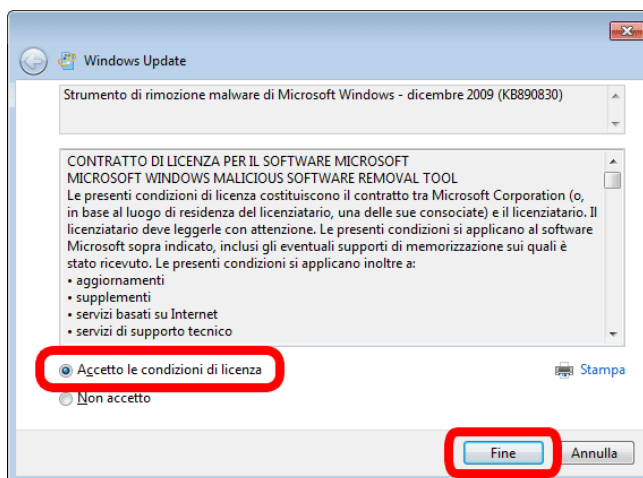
Windows Update

Strumento di rimozione malware di Microsoft Windows - dicembre 2009 (KB890830)

CONTRATTO DI LICENZA PER IL SOFTWARE MICROSOFT
MICROSOFT WINDOWS MALICIOUS SOFTWARE REMOVAL TOOL
Le presenti condizioni di licenza costituiscono il contratto tra Microsoft Corporation (o, in base al luogo di residenza del licenziatario, una delle sue consociate) e il licenziatario. Il licenziatario deve leggerle con attenzione. Le presenti condizioni si applicano al software Microsoft sopra indicato, inclusi gli eventuali supporti di memorizzazione sui quali è stato ricevuto. Le presenti condizioni si applicano inoltre a:
• aggiornamenti
• supplementi
• servizi basati su Internet
• servizi di supporto tecnico

Accetto le condizioni di licenza

Stampa

Non accetto

Fine

Annulla